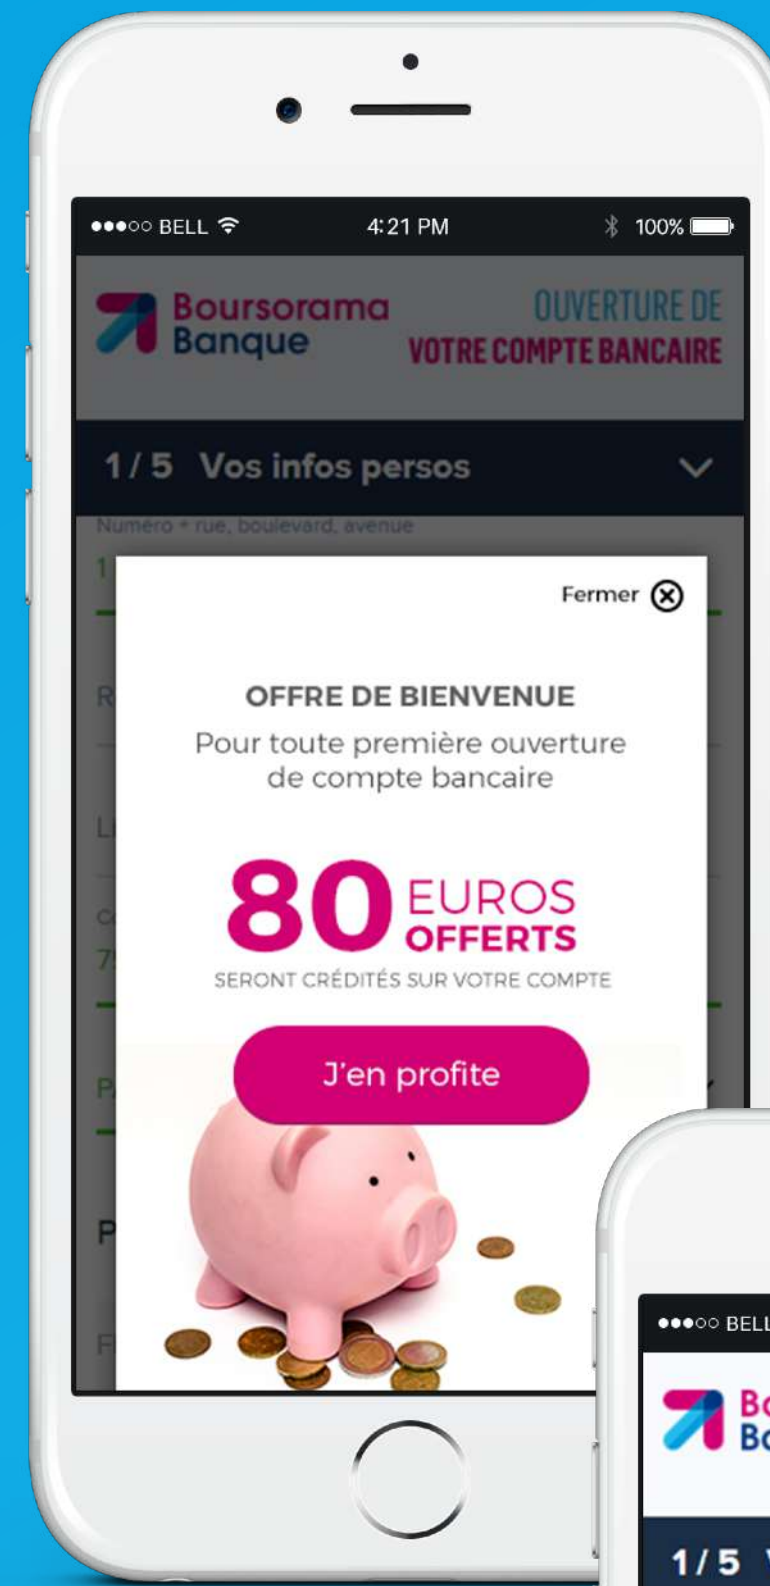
●●●○○ BELL 4:21 PM 100%

Boursorama Banque

OUVERTURE DE VOTRE COMPTE BANCAIRE

1 / 5 Vos infos persos

Numéro + rue, boulevard, avenue

Fermer

OFFRE DE BIENVENUE

Pour toute première ouverture de compte bancaire

80 EUROS OFFERTS

SERONT CRÉDITÉS SUR VOTRE COMPTE

J'en profite

●●●○○ BELL

Bo
Bo

1 / 5